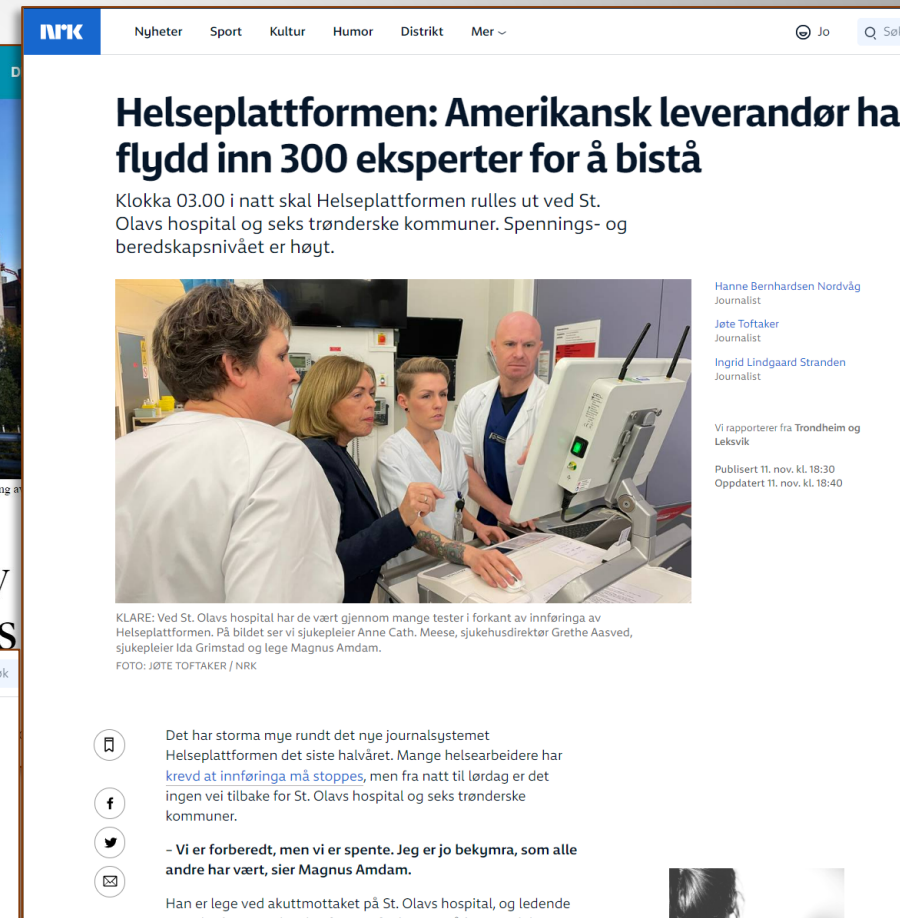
NRK Nyheter Sport Kultur Humor Distrikt Mer Jo Sø

Helseplattformen: Amerikansk leverandør ha flydd inn 300 eksperter for å bistå

Klokka 03.00 i natt skal Helseplattformen rulles ut ved St. Olavs hospital og seks trønderske kommuner. Spennings- og beredskapsnivået er høyt.

KLARE: Ved St. Olavs hospital har de vært gjennom mange tester i forkant av innføringa av Helseplattformen. På bildet ser vi sjukepleier Anne Cath. Meese, sjukehusdirektør Grethe Aasved, sjukepleier Ida Grimstad og lege Magnus Amdam.
FOTO: JØTE TOFTAKER / NRK

Hanne Bernhardsen Nordvåg
Journalist
Jøte Toftaker
Journalist
Ingrid Lindgaard Stranden
Journalist

Vi rapporterer fra Trondheim og Leksvik

Publisert 11. nov. kl. 18:30
Oppdatert 11. nov. kl. 18:40

Det har storma mye rundt det nye journalsystemet Helseplattformen det siste halvåret. Mange helsearbeidere har krevd at innføringa må stoppes, men fra natt til lørdag er det ingen vei tilbake for St. Olavs hospital og seks trønderske kommuner.

– Vi er forberedt, men vi er spente. Jeg er jo bekymra, som alle andre har vært, sier Magnus Amdam.

Han er lege ved akuttmottaket på St. Olavs hospital, og ledende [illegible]